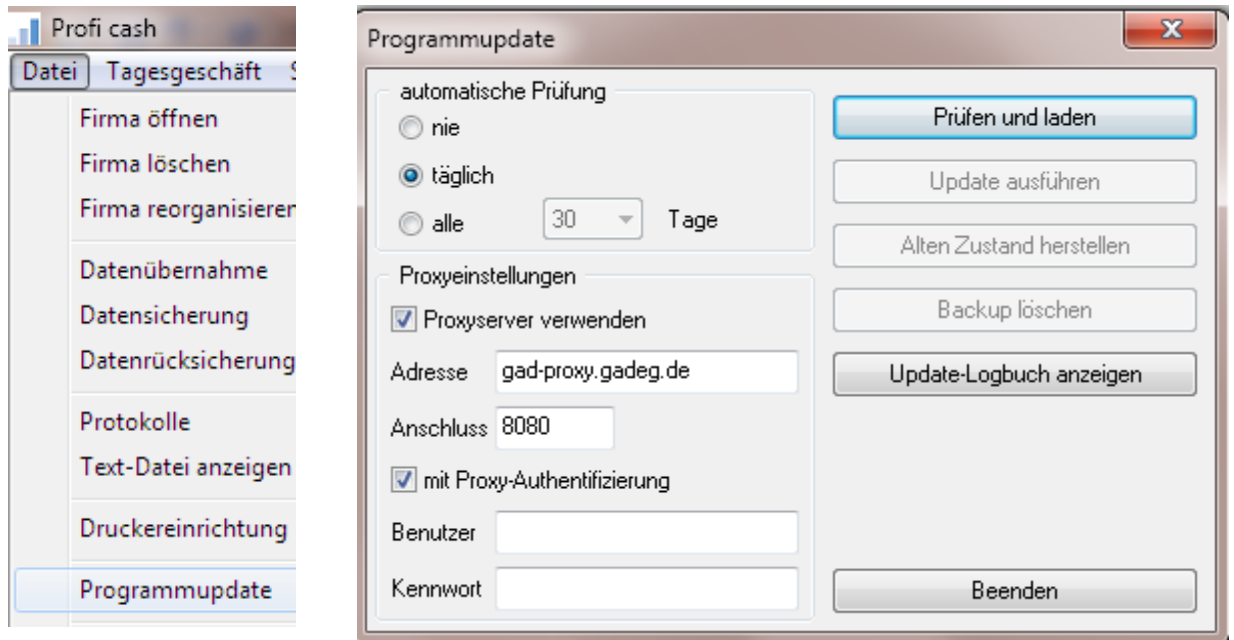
Profi cash
Datei Tagesgeschäft S
Firma öffnen
Firma löschen
Firma reorganisieren
Datenübernahme
Datensicherung
Datenrücksicherung
Protokolle
Text-Datei anzeigen
Druckereinrichtung
Programmupdate

Programmupdate
X
automatische Prüfung
nie
täglich
alle 30 Tage
Proxyeinstellungen
Proxyserver verwenden
Adresse gad-proxy.gadeg.de
Anschluss 8080
mit Proxy-Authentifizierung
Benutzer
Kennwort
Prüfen und laden
Update ausführen
Alten Zustand herstellen
Backup löschen
Update-Logbuch anzeigen
Beenden